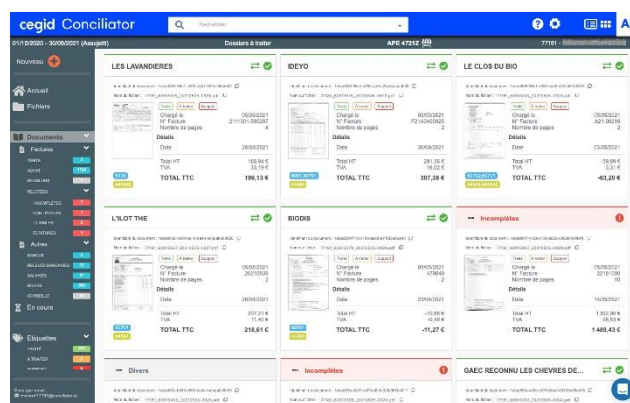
cegid Conciliator

Rechercher

01/10/2020 - 30/09/2021 (Assujetti)

Dossiers à traiter

APE 4721Z

77181 -

Nouveau

Accueil

Fichiers

Documents

Factures

Autres

En cours

Etiquettes

A TRAITER

LES LAVANDIERES

Traité

Annuler

Supprimer

Chargé le

05/05/2021

N° Facture

21113010862

Nombre de pages

4

Détails

Date

28/04/2021

Total HT

165,94 €

TVA

33,19 €

TOTAL TTC

199,13 €

IDEYO

Traité

Annuler

Supprimer

Chargé le

06/05/2021

N° Facture

F21404052

Nombre de pages

2

Détails

Date

30/04/2021

Total HT

291,36 €

TVA

16,02 €

TOTAL TTC

307,38 €

LE CLOS DU BIO

Traité

Annuler

Supprimer

Chargé le

05/05/2021

N° Facture

A21-00219

Nombre de pages

2

Détails

Date

03/05/2021

Total HT

-59,66 €

TVA

-3,31 €

TOTAL TTC

-63,20 €

L'ILOT THE

Traité

Annuler

Supprimer

Chargé le

05/05/2021

N° Facture

20210539

Nombre de pages

2

Détails

Date

28/04/2021

Total HT

207,21 €

TVA

11,40 €

TOTAL TTC

218,61 €

BIODIS

Traité

Annuler

Supprimer

Chargé le

05/05/2021

N° Facture

478649

Nombre de pages

2

Détails

Date

20/04/2021

Total HT

-10,66 €

TVA

-0,59 €

TOTAL TTC

-11,27 €

Incomplètes

Traité

Annuler

Supprimer

Chargé le

05/05/2021

N° Facture

2210180

Nombre de pages

10

Détails

Date

14/05/2021

Total HT

TVA

TOTAL TTC

1 489,43 €

Divers

Incomplètes

GAEC RECONNU LES CHEVRES DE...